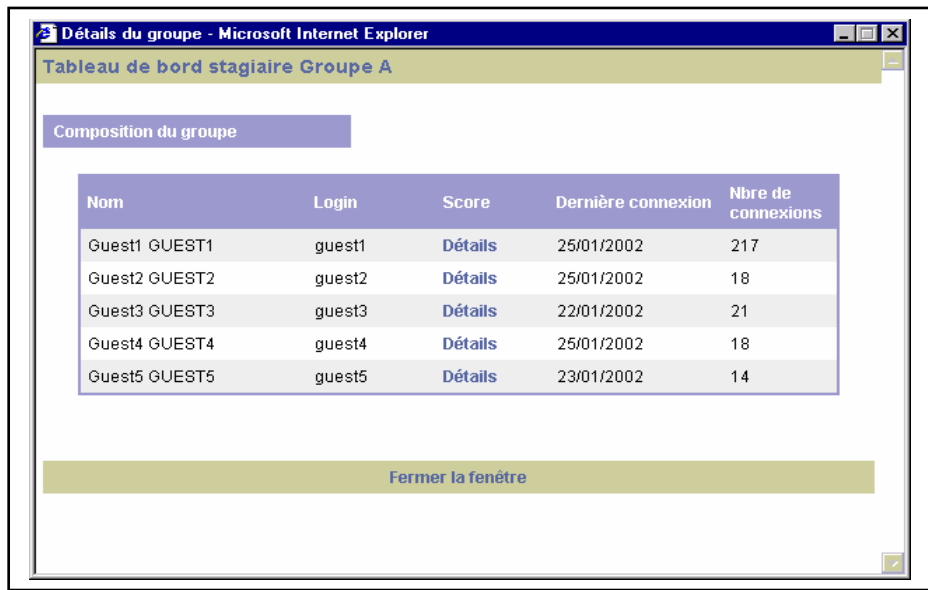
Détails du groupe - Microsoft Internet Explorer

Tableau de bord stagiaire Groupe A

Composition du groupe

| Nom | Login | Score | Dernière connexion | Nbre de connexions |
|---|---|---|---|---|
| Guest1 GUEST1 | guest1 | Détails | 25/01/2002 | 217 |
| Guest2 GUEST2 | guest2 | Détails | 25/01/2002 | 18 |
| Guest3 GUEST3 | guest3 | Détails | 22/01/2002 | 21 |
| Guest4 GUEST4 | guest4 | Détails | 25/01/2002 | 18 |
| Guest5 GUEST5 | guest5 | Détails | 23/01/2002 | 14 |

Fermer la fenêtre